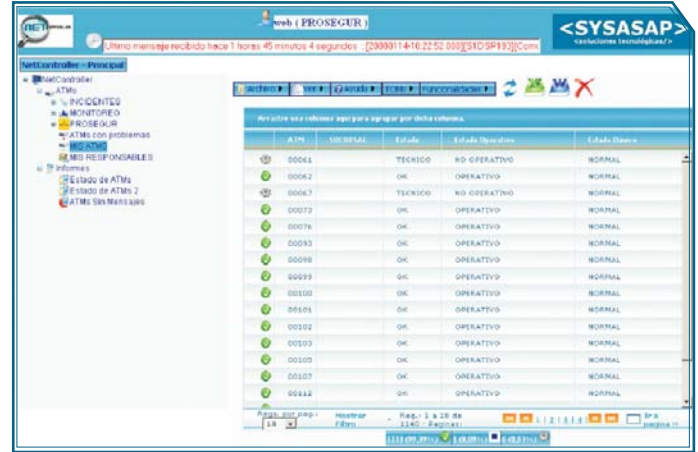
web ( PROSEGUR )

Ultimo mensaje recibido hace 1 horas 45 minutos 4 segundos :: [20080114-16:22:52.000][S1DSP193][Com

<SYSASAP>
<soluciones tecnológicas/>

NetController - Principal

NetController
ATMs
INCIDENTES
MONITOREO
PROSEGUR
ATMs con problemas
MIS ATMS
MIS RESPONSABLES
Informes
Estado de ATMs
Estado de ATMs 2
ATMs Sin Mensajes

Archivo | Ver | Ayuda | ECMS | Funcionalidades

Arrastre una columna aquí para agrupar por dicha columna.

| | ATM | SUCURSAL | Estado | Estado Operativo | Estado Dinero |
|---|---|---|---|---|---|
| | 00061 | | TECNICO | NO OPERATIVO | NORMAL |
| | 00062 | | OK | OPERATIVO | NORMAL |
| | 00067 | | TECNICO | NO OPERATIVO | NORMAL |
| | 00073 | | OK | OPERATIVO | NORMAL |
| | 00076 | | OK | OPERATIVO | NORMAL |
| | 00093 | | OK | OPERATIVO | NORMAL |
| | 00098 | | OK | OPERATIVO | NORMAL |
| | 00099 | | OK | OPERATIVO | NORMAL |
| | 00100 | | OK | OPERATIVO | NORMAL |
| | 00101 | | OK | OPERATIVO | NORMAL |
| | 00102 | | OK | OPERATIVO | NORMAL |
| | 00103 | | OK | OPERATIVO | NORMAL |
| | 00105 | | OK | OPERATIVO | NORMAL |
| | 00107 | | OK | OPERATIVO | NORMAL |
| | 00112 | | OK | OPERATIVO | NORMAL |

Regs. por pag.: 15 | Mostrar Filtro | Reg.: 1 a 15 de 1140 - Paginas: | 1 2 3 4 5 | Ir a pagina >>

1121 (98.33%) | 19 (0.00%) | 0 (0.00%)